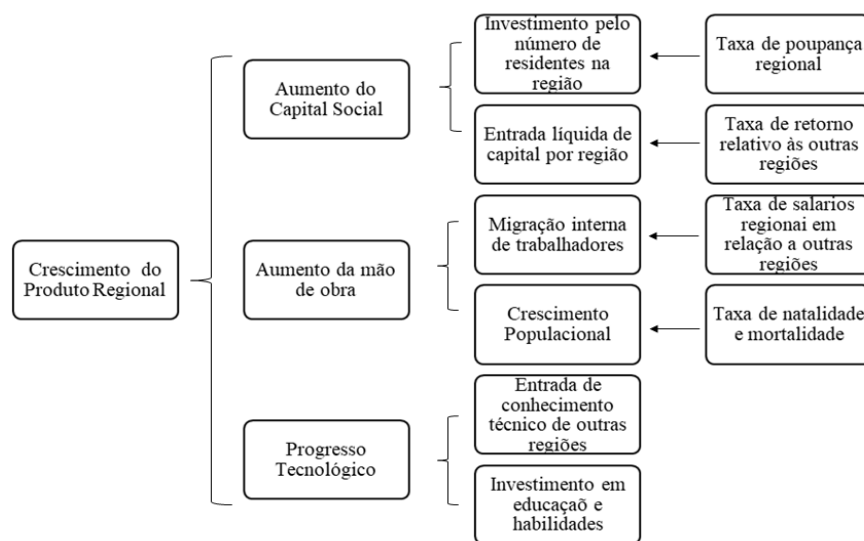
Crescimento do Produto Regional

Aumento do Capital Social

Investimento pelo número de residentes na região

Taxa de poupança regional

Entrada líquida de capital por região

Taxa de retorno relativo às outras regiões

Aumento da mão de obra

Migração interna de trabalhadores

Taxa de salarios regionai em relação a outras regiões

Crescimento Populacional

Taxa de natalidade e mortalidade

Progresso Tecnológico

Entrada de conhecimento técnico de outras regiões

Investimento em educaçãо e habilidades